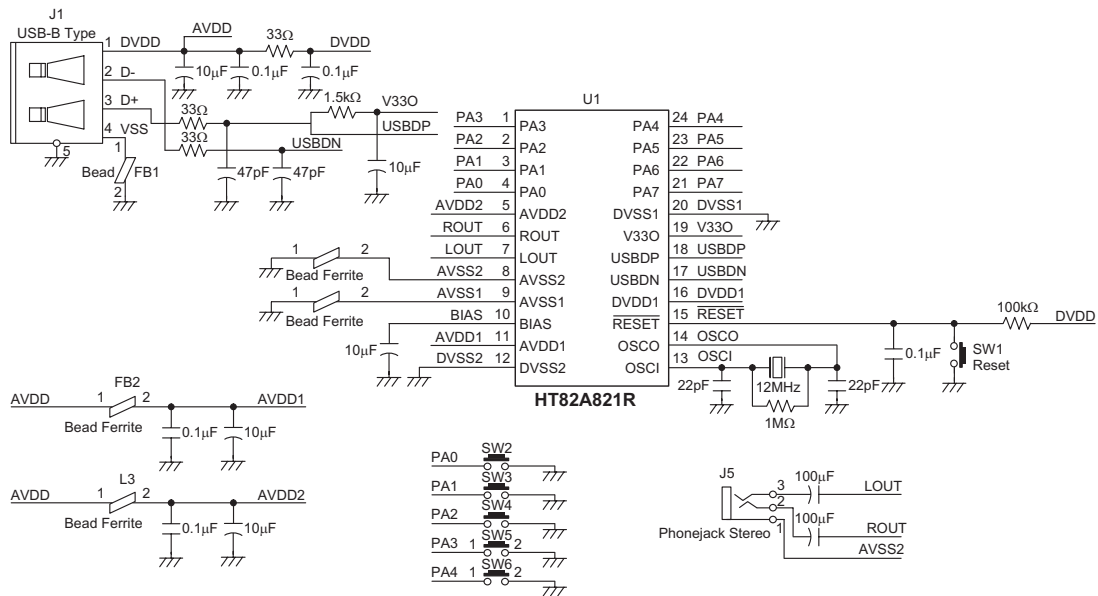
J1
USB-B Type
1 DVDD
2 D-
3 D+
4 VSS
5
AVDD
33Ω
DVDD
10μF
0.1μF
0.1μF
1.5kΩ
V33O
USBDP
33Ω
33Ω
USBDN
10μF
1
Bead
FB1
2
47pF
47pF

U1
PA3 1 PA3
PA2 2 PA2
PA1 3 PA1
PA0 4 PA0
AVDD2 5 AVDD2
ROUT 6 ROUT
LOUT 7 LOUT
AVSS2 8 AVSS2
AVSS1 9 AVSS1
BIAS 10 BIAS
AVDD1 11 AVDD1
DVSS2 12 DVSS2
24 PA4 PA4
23 PA5 PA5
22 PA6 PA6
21 PA7 PA7
20 DVSS1 DVSS1
19 V33O V33O
18 USBDP USBDP
17 USBDN USBDN
16 DVDD1 DVDD1
15 $\overline{RESET}$ $\overline{RESET}$
14 OSCO OSCO
13 OSCI OSCI
HT82A821R

1 2
Bead Ferrite
1 2
Bead Ferrite
10μF
22pF
12MHz
22pF
1MΩ
0.1μF
100kΩ
DVDD
SW1
Reset

FB2
AVDD 1 2 AVDD1
Bead Ferrite
0.1μF
10μF

L3
AVDD 1 2 AVDD2
Bead Ferrite
0.1μF
10μF

PA0 SW2
PA1 SW3
PA2 SW4
PA3 1 SW5 2
PA4 1 SW6 2

J5
3
2
1
100μF
LOUT
100μF
ROUT
Phonejack Stereo
AVSS2